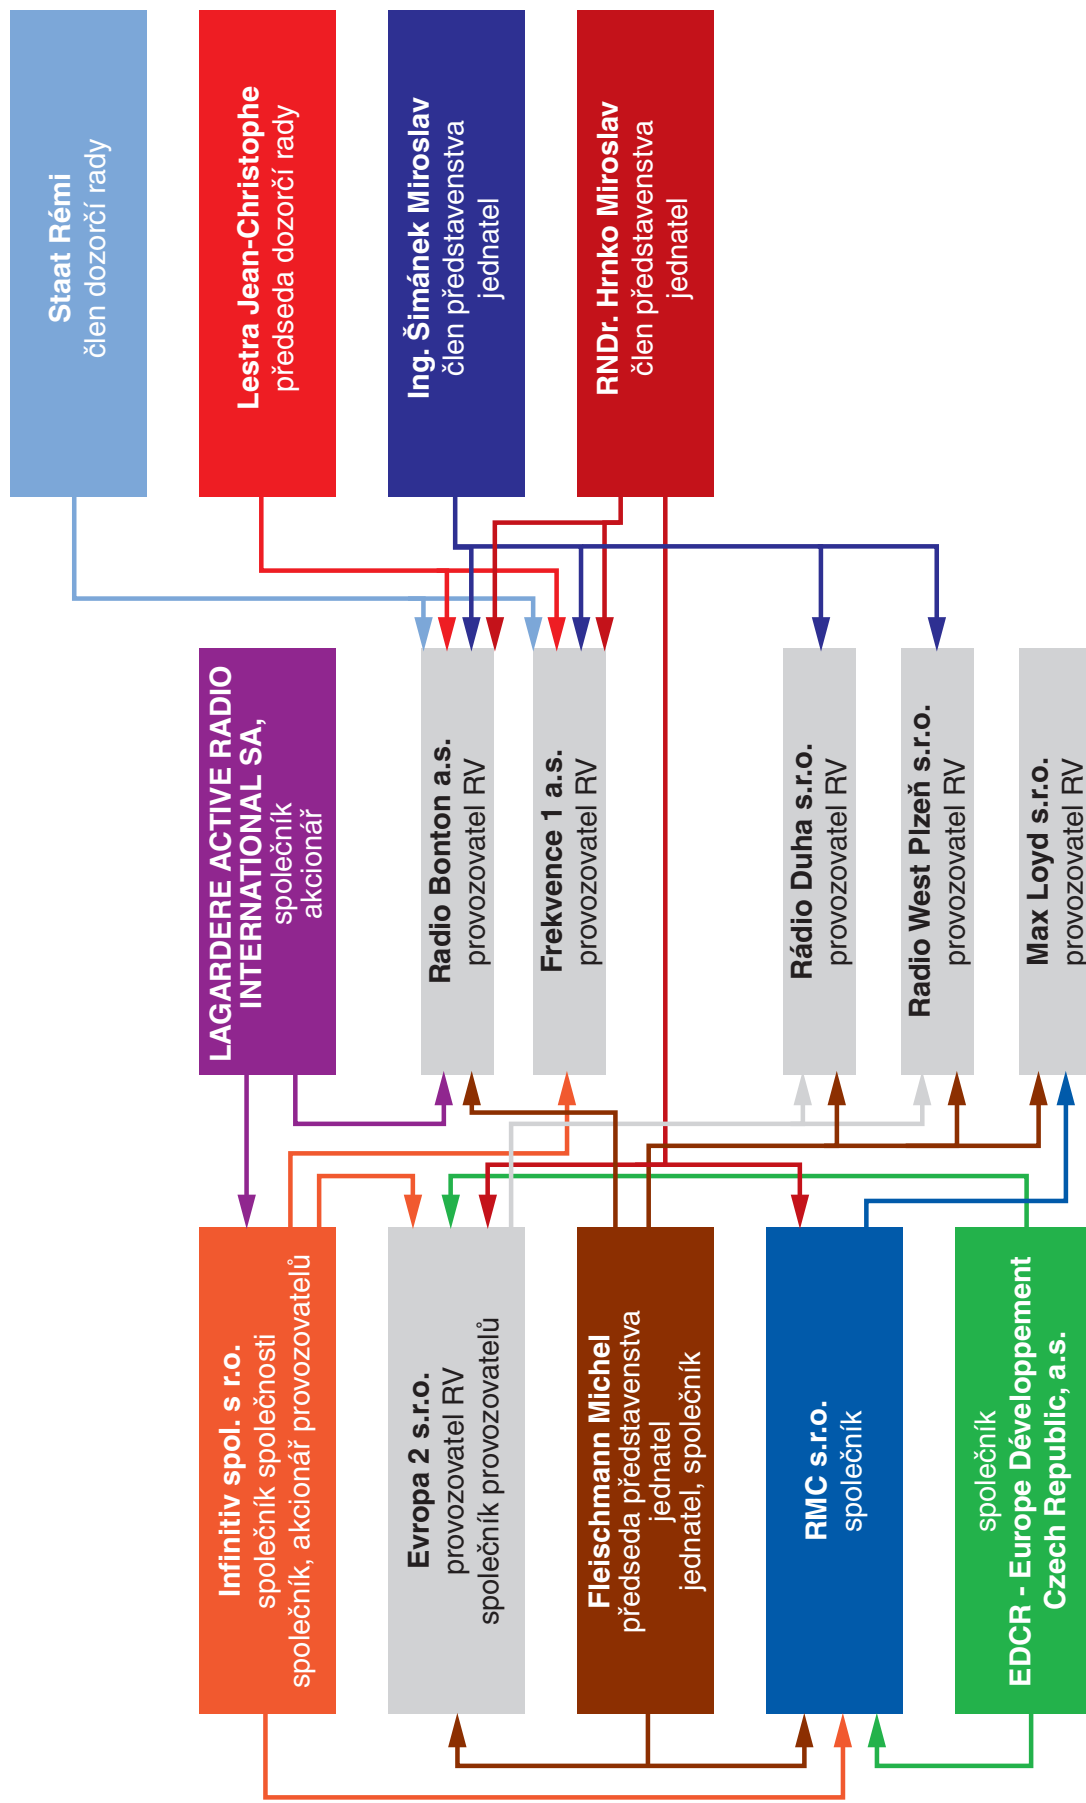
Staat Rémi
člen dozorčí rady

Lestra Jean-Christophe
předseda dozorčí rady

Ing. Šimánek Miroslav
člen představenstva
jednatel

RNDr. Hrnko Miroslav
člen představenstva
jednatel

LAGARDERE ACTIVE RADIO INTERNATIONAL SA,
společník
akcionář

Radio Bonton a.s.
provozovatel RV

Frekvence 1 a.s.
provozovatel RV

Rádio Duha s.r.o.
provozovatel RV

Radio West Plzeň s.r.o.
provozovatel RV

Max Loyd s.r.o.
provozovatel RV

Infinitiv spol. s r.o.
společník společnosti
společník, akcionář provozovatelů

Evropa 2 s.r.o.
provozovatel RV
společník provozovatelů

Fleischmann Michel
předseda představenstva
jednatel
jednatel, společník

RMC s.r.o.
společník

společník
EDCR - Europe Développement
Czech Republic, a.s.